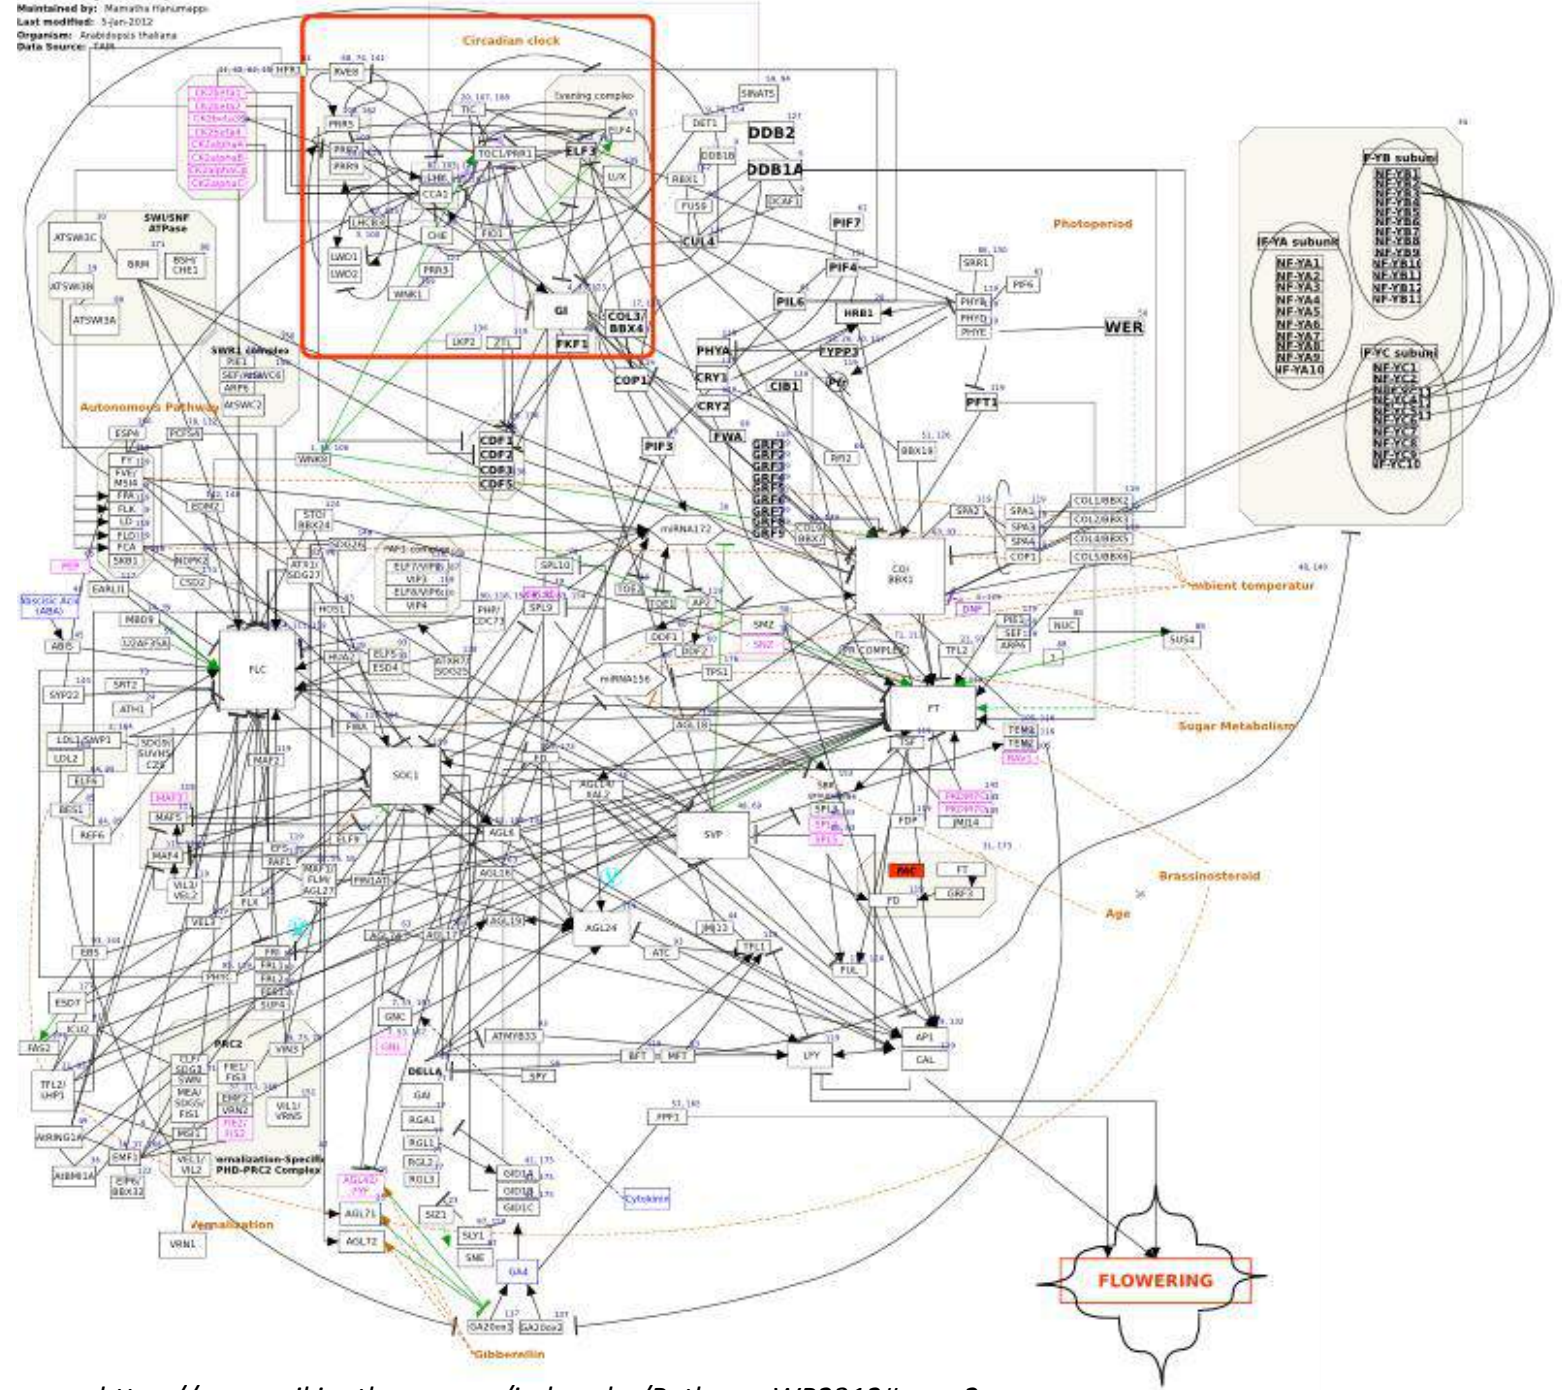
Maintained by: Mamatha Hanumappa
Last modified: 5-jan-2012
Organism: Arabidopsis thaliana
Data Source: TAIR

Circadian clock
Evening complex
RVE8
PRR5
PRR7
PRR9
LHY
CCA1
TOC1/PRR1
ELF3
ELF4
LUX
TIC
LHCB
CHE
FKF1
LWD1
LWD2
PRR3
WNK1
GI
COL3/
BBX4
FKF1
LKP2
ZTL
NFR1
CK2beta1
CK2beta2
CK2beta3
CK2beta4
CK2alphaA
CK2alphaB
CK2alphaC
SWI/SNF
ATPase
ATSWI3C
BRM
BSH/
CHE1
ATSWI3B
ATSWI3A
SWR1 complex
PIE1
SEF/ATSWC6
ARP6
ATSWC2
Autonomous Pathway
ESP4
PCFS4
FY
FVE/
MSI4
FPA
FLK
LD
FLD
FCA
SKB1
PEP
EARLI1
Abscisic Acid
(ABA)
ABI5
SYP22
LDL1
SWP1
LDL2
ELF6
REF6
BES1
MAF3
MAF5
MAF4
VIL3/
VEL2
VEL1
EBS
ESD7
ICU2
FAS2
TFL2/
LHP1
WRING1A
AtBMI1A
EMF1
EIP6/
BBX32
VEL1/
VIL2
VRN1
Vernalization
Vernalization-Specific
PHD-PRC2 Complex
PRC2
CLF/
SDG1
SWN
MEA/
SDG5/
FIS1
MSI1
FIE/
FIS3
EMF2
VRN2
FIS2/
FIS2
VIN3
VIL1/
VRN5
FRI
FRL1
FRL2
SUF4
PHYC
FLX
EFS
FAF1
MAF2
FLC
MBD9
U2AF35A
SRT2
ATH1
SDG8/
SUVH5
CZS
EDM2
STO/
BBX24
ATX1/
SDG27
SDG26
HOS1
HUA2
ELF5
ESD4
ATXR7/
SDG25
PAF1 complex
ELF7/VIP2
VIP3
ELF8/VIP6
VIP4
PHP/
CDC73
MAF1/
FLM/
AGL27
FRI1AT
SOC1
AGL6
AGL16
AGL19
AGL24
AGL17
AGL14
PRRA
GMC
GNL
DELLA
GAI
RGA1
RGL1
RGL2
RGL3
AGL42
FYF
AGL71
AGL72
SIZ1
SLY1
SNE
GID1A
GID1B
GID1C
GA4
GA20ox1
GA20ox2
Gibberellin
Cytokinin
ATMYB33
SPY
BFT
MFT
LFY
AP1
CAL
PPF1
FLOWERING
WNK8
CDF1
CDF2
CDF3
CDF5
SPL10
SPL9
SPL15
miRNA172
TOE1
TOE2
AP2
DDF1
DDF2
SMZ
SNZ
TPS1
miRNA156
AGL18
FD
AGL15
SVP
JMJ13
ATC
TFL1
FUL
SPL3
SPL4
SPL5
FDP
FD
FT
GRF3
FAC
PKDM7D
JMJ14
TSF
FT
TEM1
TEM2
RAV1
Brassinosteroid
Age
Sugar Metabolism
mbient temperatur
PIF3
GRF1
GRF2
GRF3
GRF4
GRF5
GRF6
GRF7
GRF8
GRF9
COL9/
BBX7
CO/
BBX1
SPA2
SPA1
SPA3
SPA4
COP1
COL1/BBX2
COL2/BBX3
COL5/BBX6
DNF
PIE1
SEF
ARP6
NUC
SUS4
PHYA
CRY1
CRY2
FWA
COP1
CIB1
FIO1
PIF7
PIF4
PIL6
HRB1
FYPP3
PP
PFT1
BBX19
SRR1
PHYB
PHYD
PHYE
PIF6
WER
Photoperiod
DET1
DDB1B
RBX1
FUS9
CUL4
DCAF1
SINAT5
DDB2
DDB1A
NF-YA subunit
NF-YA1
NF-YA2
NF-YA3
NF-YA4
NF-YA5
NF-YA6
NF-YA7
NF-YA8
NF-YA9
NF-YA10
NF-YB subunit
NF-YB1
NF-YB2
NF-YB3
NF-YB4
NF-YB5
NF-YB6
NF-YB7
NF-YB8
NF-YB9
NF-YB10
NF-YB11
NF-YB12
NF-YB13
NF-YC subunit
NF-YC1
NF-YC2
NF-YC3
NF-YC4
NF-YC9
NF-YC13
NF-YC6
NF-YC8
NF-YC10
FR COMPLEX
TFL2
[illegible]
https://www.wikipathways.org/index.php/Pathway:WP2312#page2